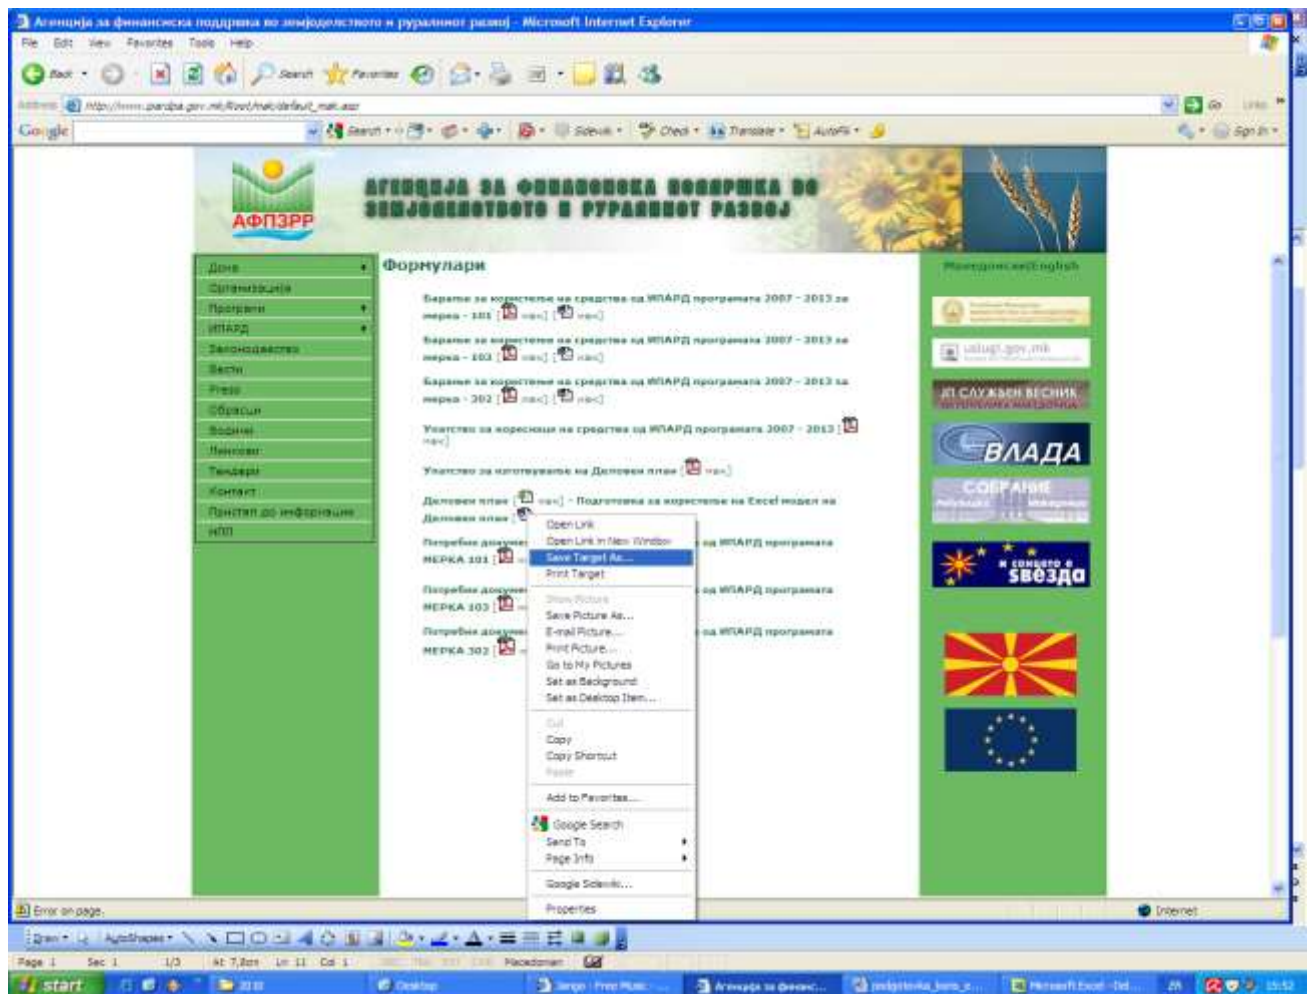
Агенција за финансиска поддршка во земјоделството и руралниот развој - Microsoft Internet Explorer

File Edit View Favorites Tools Help

Back Search Favorites

Address http://www.ipardpa.gov.mk/Root/mak/default_mak.asp Go Links

Google Search Sidewiki Check Translate AutoFill Sign In

АФПЗРР

АГЕНЦИЈА ЗА ФИНАНСИСКА ПОДДРШКА ВО ЗЕМЈОДЕЛСТВОТО И РУРАЛНИОТ РАЗВОЈ

Дома
Организација
Програми
ИПАРД
Законодавство
Вести
Press
Обрасци
Водичи
Линкови
Тендери
Контакт
Пристап до информации
ИПП

Формулари

Барање за користење на средства од ИПАРД програмата 2007 - 2013 за мерка - 101 [мак] [ен]

Барање за користење на средства од ИПАРД програмата 2007 - 2013 за мерка - 103 [мак] [ен]

Барање за користење на средства од ИПАРД програмата 2007 - 2013 за мерка - 302 [мак] [ен]

Упатство за корисници на средства од ИПАРД програмата 2007 - 2013 [мак]

Упатство за изготвување на Деловен план [мак]

Деловен план [мак] - Подготовка за користење на Excel модел на Деловен план

Потребни документи од ИПАРД програмата МЕРКА 101

Потребни документи од ИПАРД програмата МЕРКА 103

Потребни документи од ИПАРД програмата МЕРКА 302

Open Link
Open Link in New Window
Save Target As...
Print Target
Show Picture
Save Picture As...
E-mail Picture...
Print Picture...
Go to My Pictures
Set as Background
Set as Desktop Item...
Cut
Copy
Copy Shortcut
Paste
Add to Favorites...
Google Search
Send To
Page Info
Google Sidewiki...
Properties

Macedonian|English

uslugi.gov.mk

ЈП СЛУЖБЕН ВЕСНИК

ВЛАДА

СОБРАНИЕ

И СОНЦЕТО Е ЅВЕЗДА

Error on page.

Internet

Draw AutoShapes

Page 1 Sec 1 1/3 At 7,8cm Ln 11 Col 1 Macedonian

start Desktop Агенција за финанс... Microsoft Excel 15:52